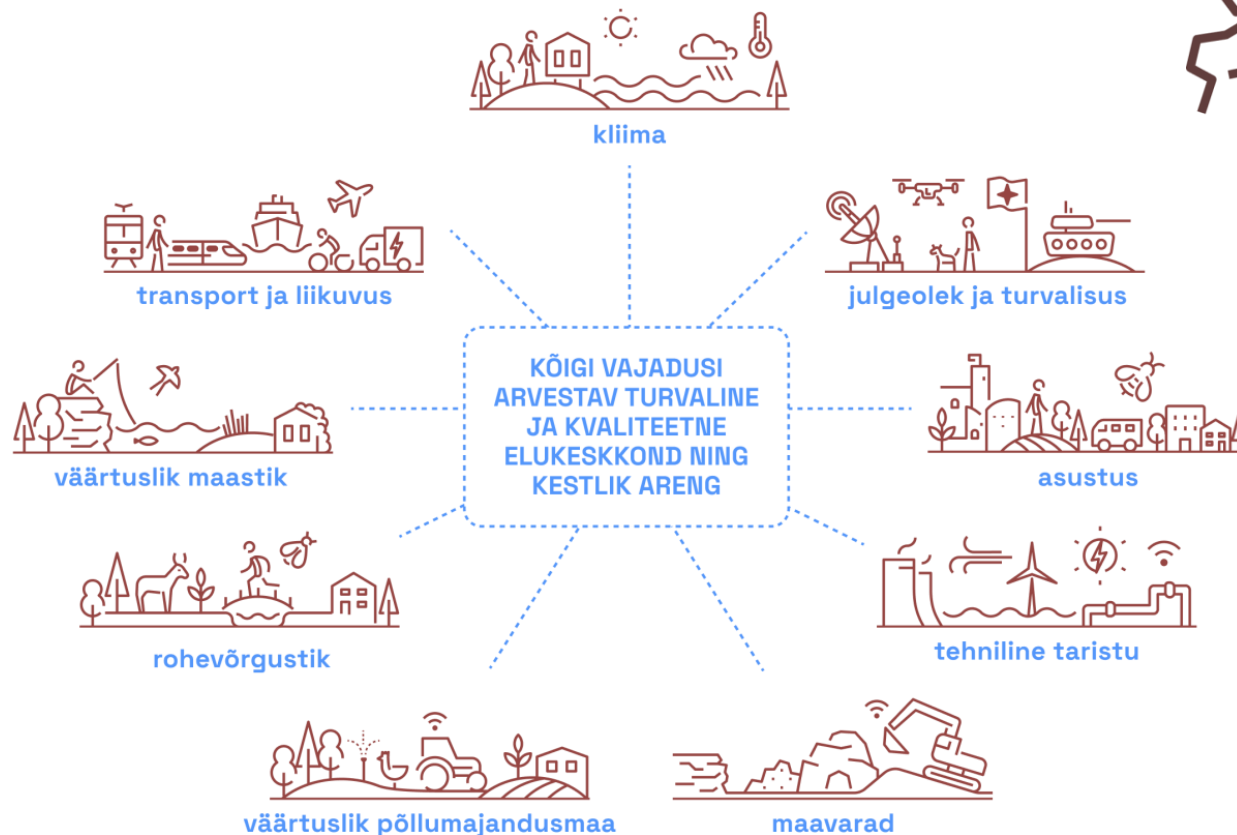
kliima

transport ja liikuvus

julgeolek ja turvalisus

KÕIGI VAJADUSI ARVESTAV TURVALINE JA KVALITEETNE ELUKESKKOND NING KESTLIK ARENG

väärtuslik maastik

asustus

rohevõrgustik

tehniline taristu

väärtuslik põllumajandusmaa

maavarad